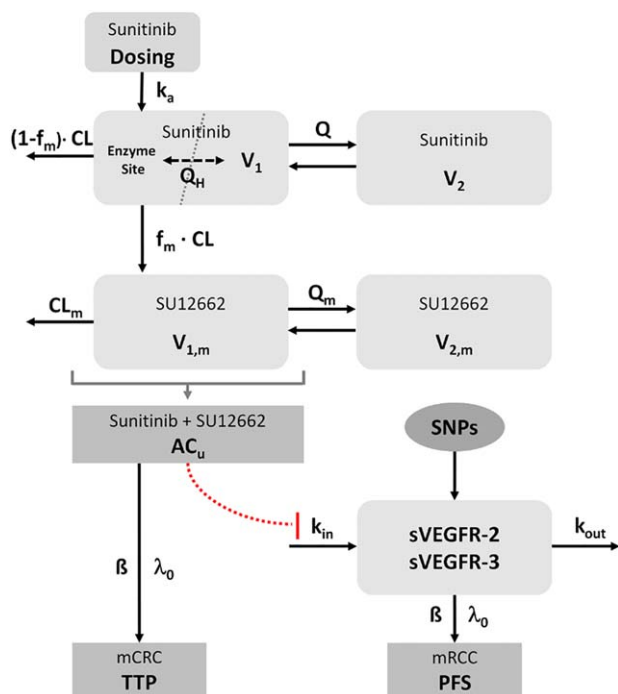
Sunitinib
Dosing

$k_a$

$(1-f_m) \cdot CL$

Sunitinib
Enzyme Site
$Q_H$
$V_1$

Q

Sunitinib
$V_2$

$f_m \cdot CL$

$CL_m$

SU12662
$V_{1,m}$

$Q_m$

SU12662
$V_{2,m}$

Sunitinib + SU12662
$AC_u$

SNPs

$k_{in}$

sVEGFR-2
sVEGFR-3

$k_{out}$

ß $\lambda_0$

ß $\lambda_0$

mCRC
TTP

mRCC
PFS